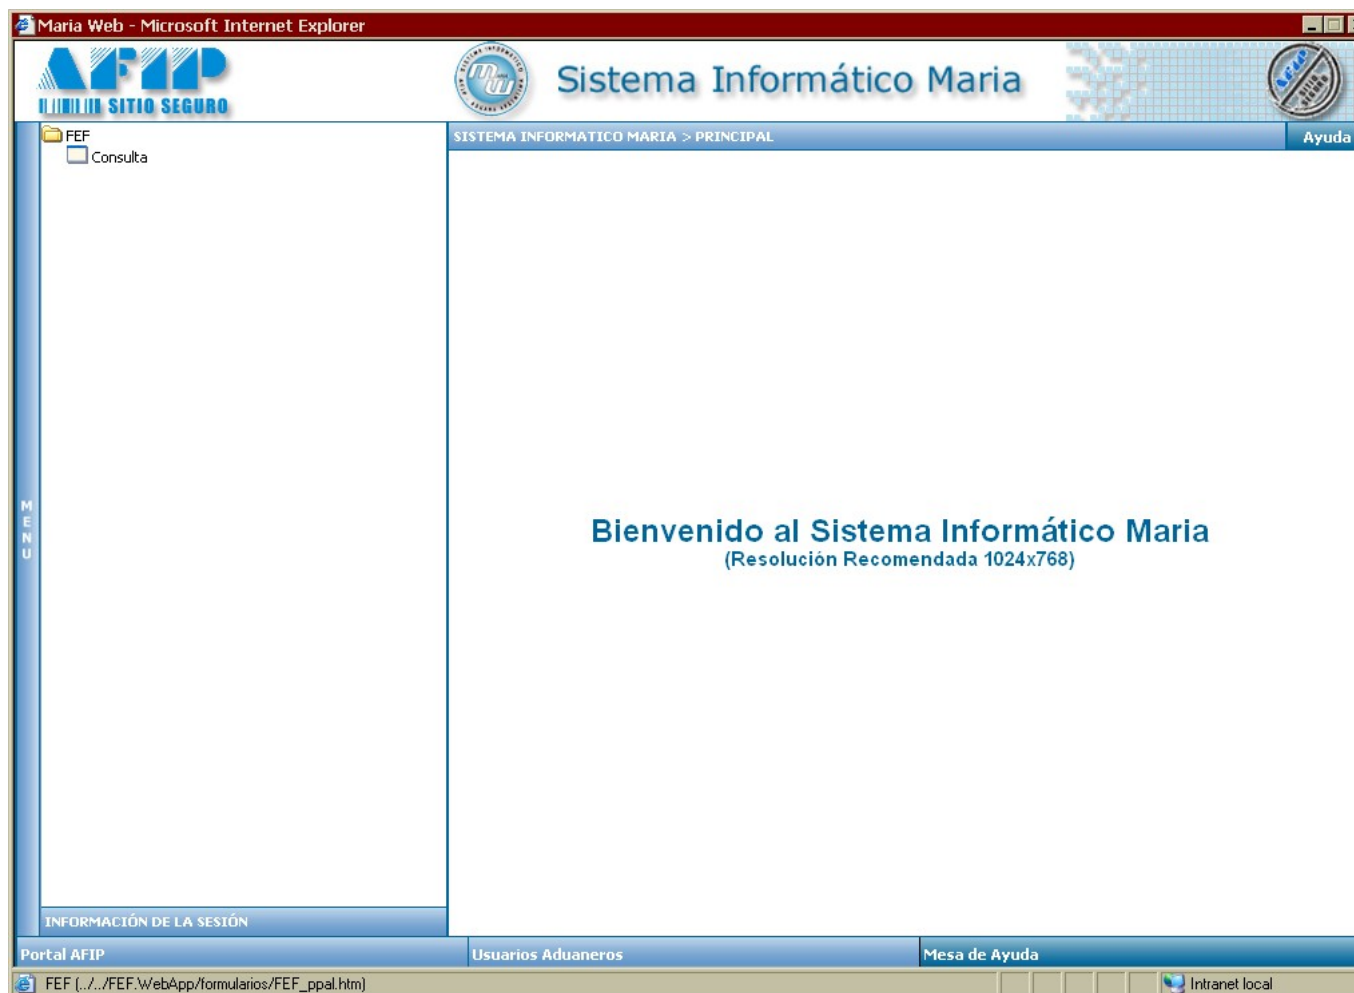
Maria Web - Microsoft Internet Explorer

AFIP
SITIO SEGURO

Sistema Informático Maria

FEF
Consulta

MENU

SISTEMA INFORMATICO MARIA > PRINCIPAL

Ayuda

Bienvenido al Sistema Informático Maria
(Resolución Recomendada 1024x768)

INFORMACIÓN DE LA SESIÓN

Portal AFIP

Usuarios Aduaneros

Mesa de Ayuda

FEF (../../FEF.WebApp/formularios/FEF_ppal.htm)

Intranet local